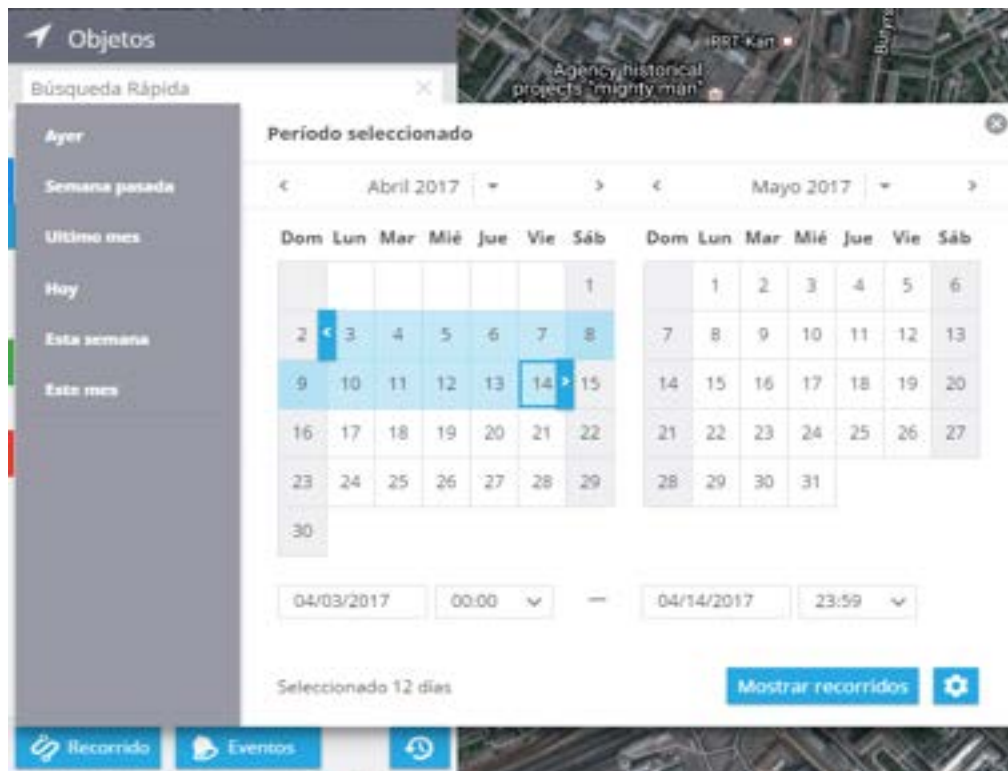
Objetos

Búsqueda Rápida

IPRT-Kan

Agency historical projects "mighty man"

Buryra

Ayer

Semana pasada

Ultimo mes

Hoy

Esta semana

Este mes

Período seleccionado

‹ Abril 2017 ▾ ›

| Dom | Lun | Mar | Mié | Jue | Vie | Sáb |
|---|---|---|---|---|---|---|
| | | | | | | 1 |
| 2 | 3 | 4 | 5 | 6 | 7 | 8 |
| 9 | 10 | 11 | 12 | 13 | 14 | 15 |
| 16 | 17 | 18 | 19 | 20 | 21 | 22 |
| 23 | 24 | 25 | 26 | 27 | 28 | 29 |
| 30 | | | | | | |

‹ Mayo 2017 ▾ ›

| Dom | Lun | Mar | Mié | Jue | Vie | Sáb |
|---|---|---|---|---|---|---|
| | 1 | 2 | 3 | 4 | 5 | 6 |
| 7 | 8 | 9 | 10 | 11 | 12 | 13 |
| 14 | 15 | 16 | 17 | 18 | 19 | 20 |
| 21 | 22 | 23 | 24 | 25 | 26 | 27 |
| 28 | 29 | 30 | 31 | | | |

04/03/2017 00:00 — 04/14/2017 23:59

Seleccionado 12 días

Mostrar recorridos

Recorrido

Eventos